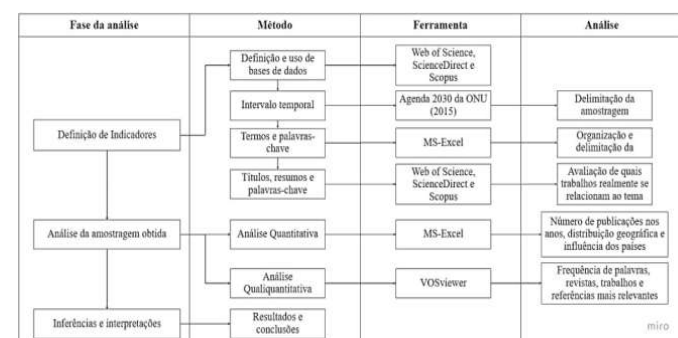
| Fase da análise | Método | Ferramenta | Análise |
|---|---|---|---|
| Definição de Indicadores | Definição e uso de bases de dados | Web of Science, ScienceDirect e Scopus | |
| | Intervalo temporal | Agenda 2030 da ONU (2015) | Delimitação da amostragem |
| | Termos e palavras-chave | MS-Excel | Organização e delimitação da |
| | Títulos, resumos e palavras-chave | Web of Science, ScienceDirect e Scopus | Avaliação de quais trabalhos realmente se relacionam ao tema |
| Análise da amostragem obtida | Análise Quantitativa | MS-Excel | Número de publicações nos anos, distribuição geográfica e influência dos países |
| | Análise Qualiquantitativa | VOSviewer | Frequência de palavras, revistas, trabalhos e referências mais relevantes |
| Inferências e interpretações | Resultados e conclusões | | |

miro